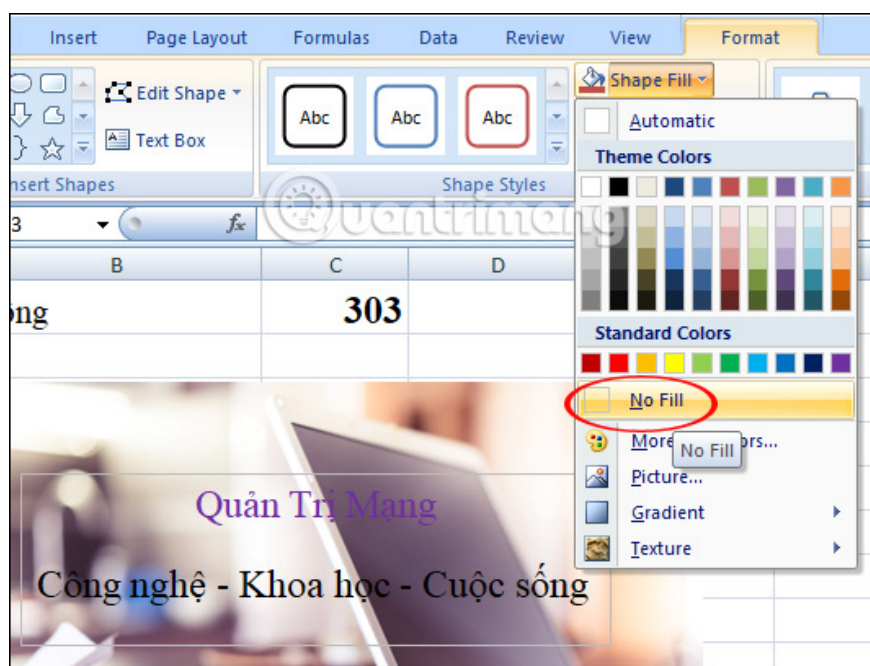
Insert Page Layout Formulas Data Review View Format

Edit Shape

Text Box

nsert Shapes

Abc Abc Abc

Shape Styles

Shape Fill

Automatic

Theme Colors

Standard Colors

No Fill

More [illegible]ors...

No Fill

Picture...

Gradient

Texture

3

$f_x$

B C D

ống 303

Quản Trị Mạng

Công nghệ - Khoa học - Cuộc sống

Quantrimang